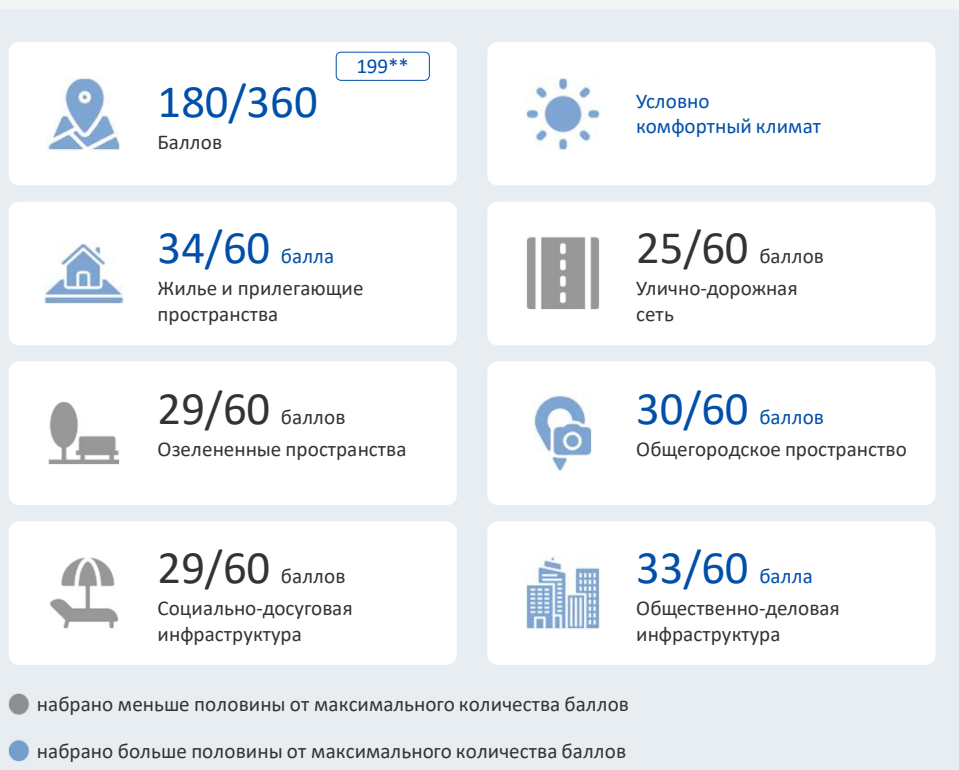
199**

180/360
Баллов

Условно комфортный климат

34/60 балла
Жилье и прилегающие пространства

25/60 баллов
Улично-дорожная сеть

29/60 баллов
Озелененные пространства

30/60 баллов
Общегородское пространство

29/60 баллов
Социально-досуговая инфраструктура

33/60 балла
Общественно-деловая инфраструктура

набрано меньше половины от максимального количества баллов

набрано больше половины от максимального количества баллов